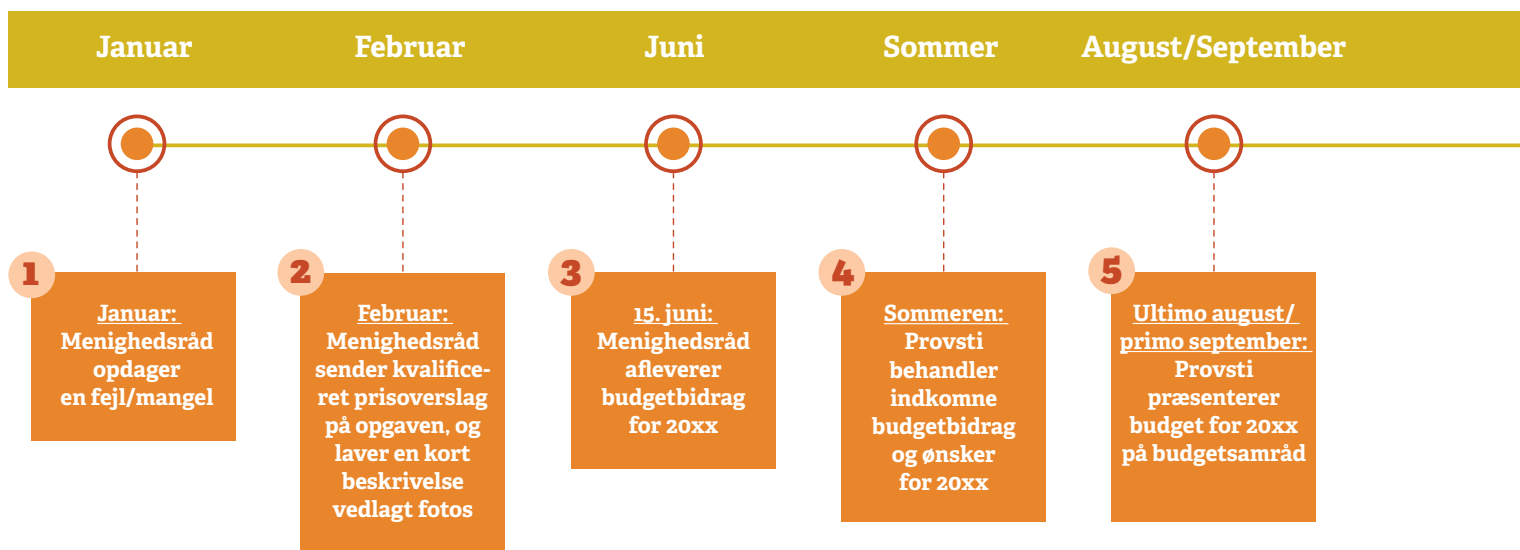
Januar

Februar

Juni

Sommer

August/September

1

Januar:
Menighedsråd opdager en fejl/mangel

2

Februar:
Menighedsråd sender kvalificeret prisoverslag på opgaven, og laver en kort beskrivelse vedlagt fotos

3

15. juni:
Menighedsråd afleverer budgetbidrag for 20xx

4

Sommeren:
Provsti behandler indkomne budgetbidrag og ønsker for 20xx

5

Ultimo august/ primo september:
Provsti præsenterer budget for 20xx på budgetsamråd